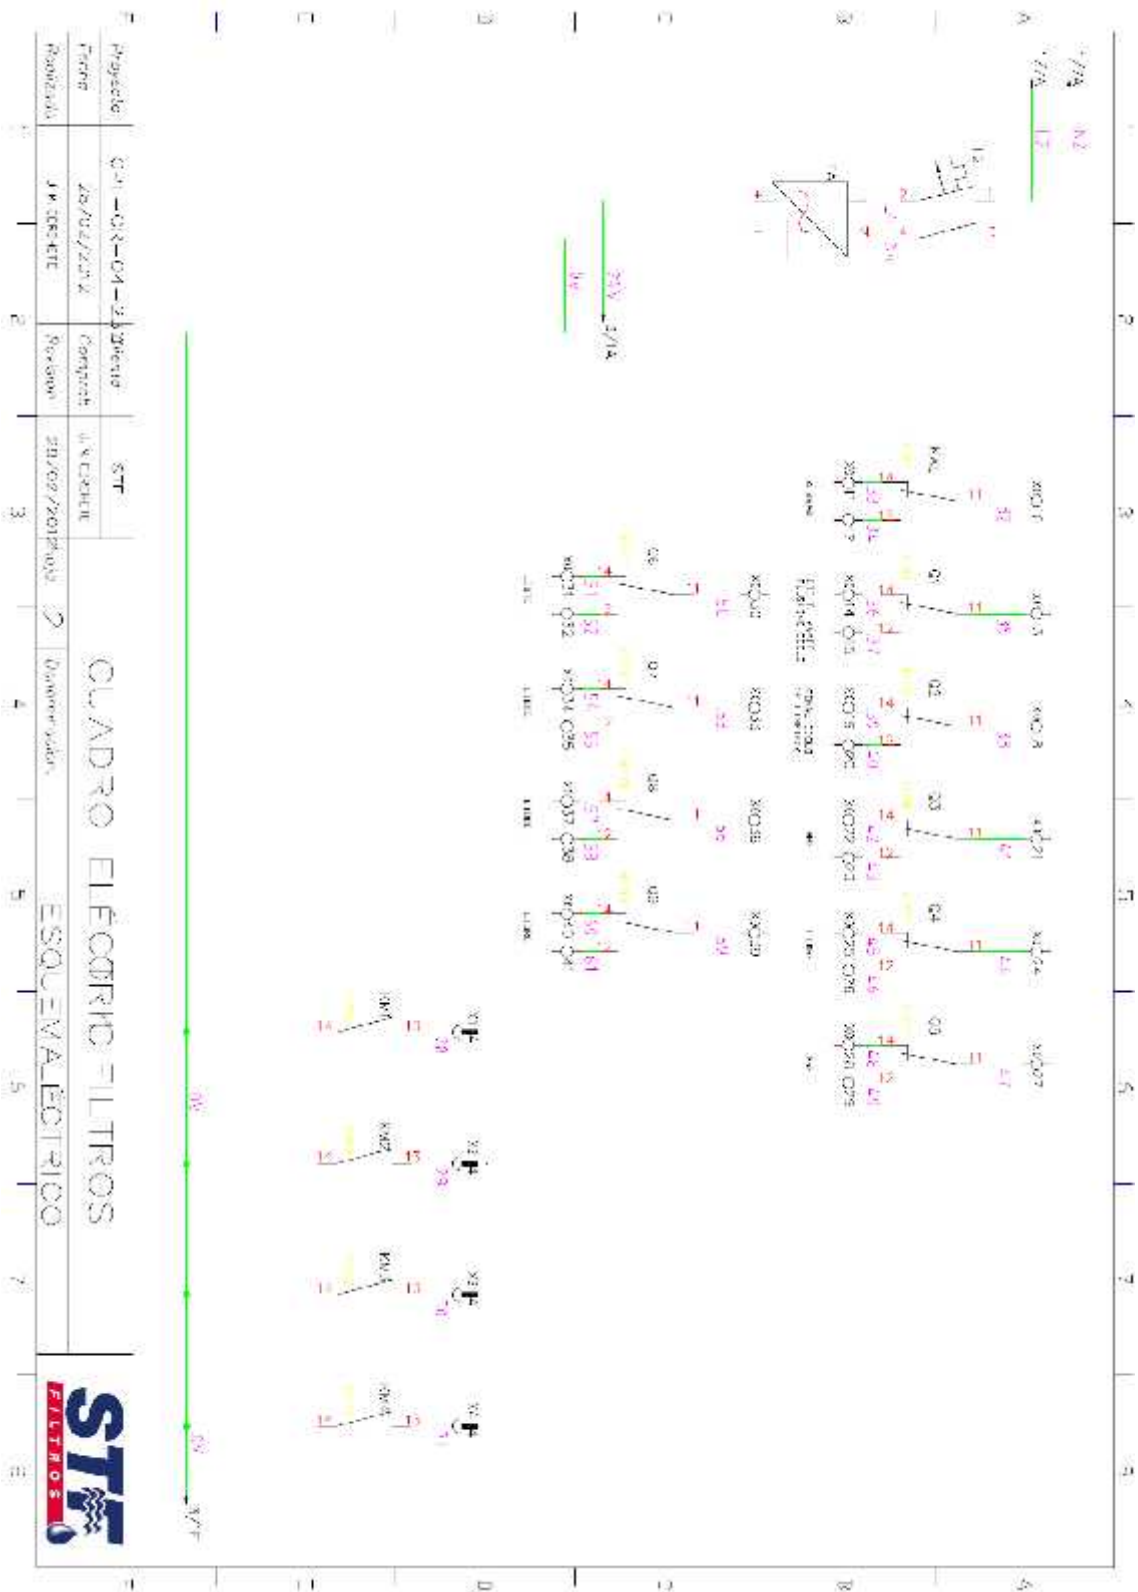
Proyecto
Fecha
Realizado
CP1-CR-04-2
26/04/2012
J.R.CORREDOR
Cliente
Comprob.
Revisión
STF
J.R.CORREDOR
26/04/2012
Plano
2
Denominación

CUADRO ELÉCTRICO FILTROS
ESQUEMA ELÉCTRICO

STF
FILTROS

1/7A
1/7A
N2
L2
24V
0V
3/1A
0V
0V
3/1F

XQ10
XQ13
XQ18
XQ21
XQ24
XQ27
XQ30
XQ33
XQ36
XQ39

KA1
Q1
Q2
Q3
Q4
Q5
Q6
Q7
Q8
Q9

11
14
12

KM1
KM2
KM3
KM4
13
14

1
2
3
4
5
6
7
8
A
B
C
D
E
F